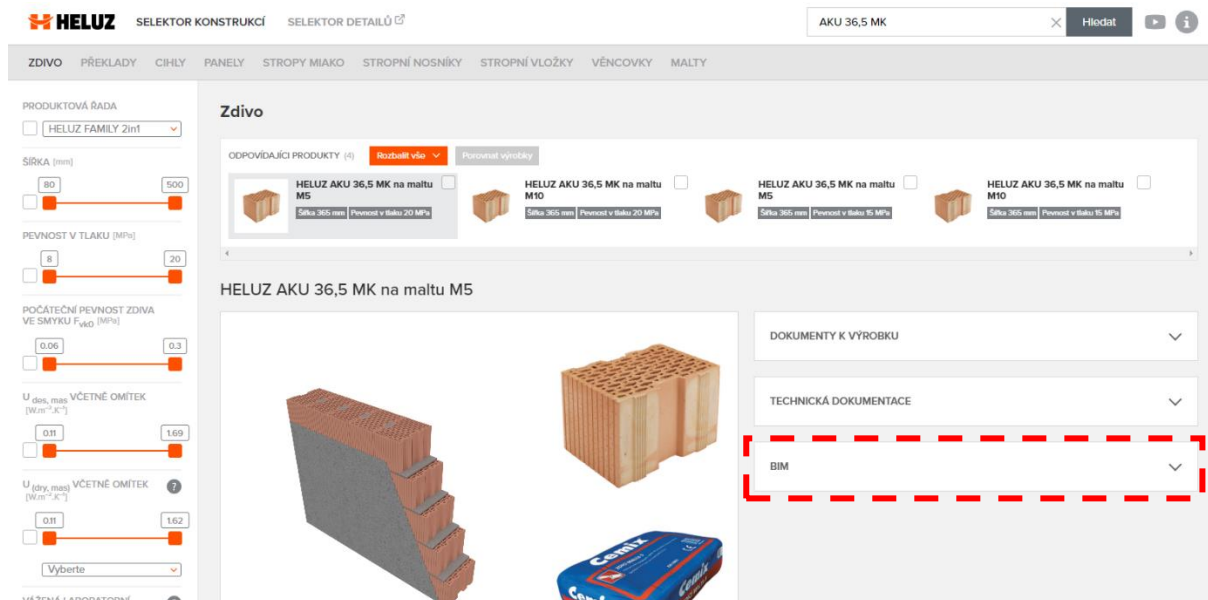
HELUZ SELEKTOR KONSTRUKCÍ SELEKTOR DETAILŮ

AKU 36,5 MK × Hledat

ZDIVO PŘEKLADY CIHLY PANELY STROPY MIAKO STROPNÍ NOSNÍKY STROPNÍ VLOŽKY VĚNCOVKY MALTY

PRODUKTOVÁ ŘADA
HELUZ FAMILY 2in1

ŠÍŘKA [mm]
80 500

PEVNOST V TLAKU [MPa]
8 20

POČÁTEČNÍ PEVNOST ZDIVA VE SMYKU $F_{vk0}$ [MPa]
0.06 0.3

$U_{des, mas}$ VČETNĚ OMÍTEK [$W.m^{-2}.K^{-1}$]
0.11 1.69

$U_{(dry, mas)}$ VČETNĚ OMÍTEK [$W.m^{-2}.K^{-1}$] ?
0.11 1.62

Vyberte

Zdivo

ODPOVÍDAJÍCÍ PRODUKTY (4) Rozbalit vše Porovnat výrobky

HELUZ AKU 36,5 MK na maltu M5
Šířka 365 mm Pevnost v tlaku 20 MPa

HELUZ AKU 36,5 MK na maltu M10
Šířka 365 mm Pevnost v tlaku 20 MPa

HELUZ AKU 36,5 MK na maltu M5
Šířka 365 mm Pevnost v tlaku 15 MPa

HELUZ AKU 36,5 MK na maltu M10
Šířka 365 mm Pevnost v tlaku 15 MPa

HELUZ AKU 36,5 MK na maltu M5

DOKUMENTY K VÝROBKU

TECHNICKÁ DOKUMENTACE

BIM

Cemix